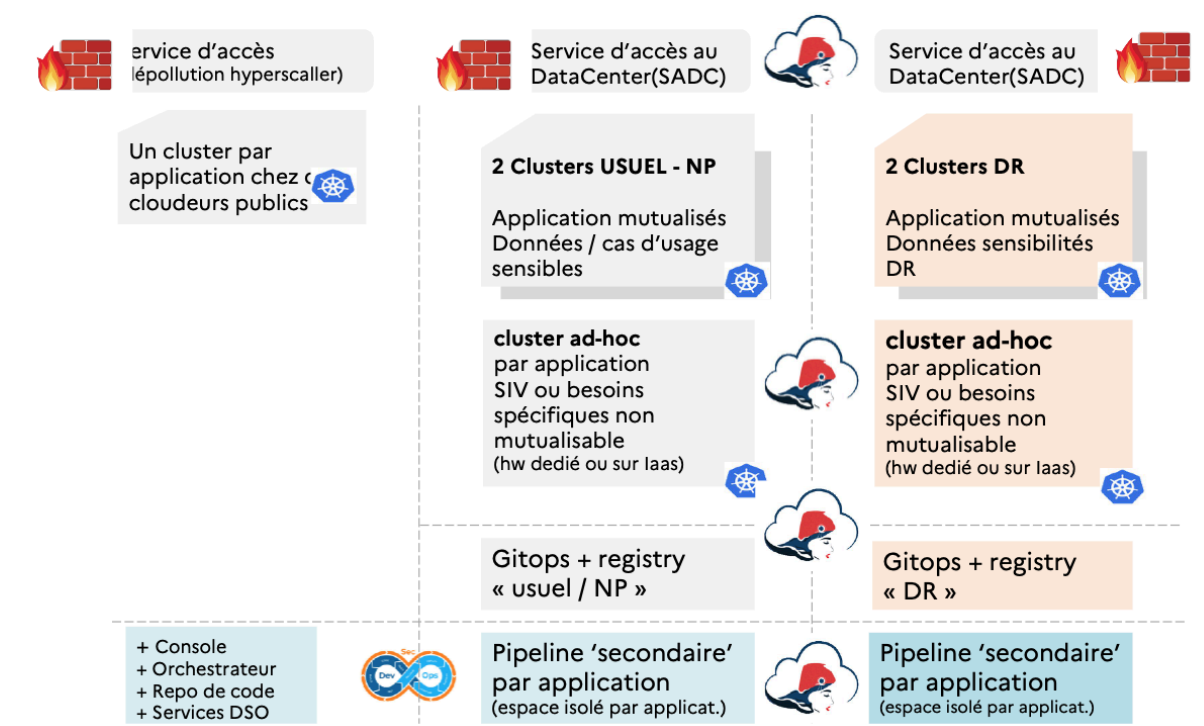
ervice d'accès
lépollution hyperscaller)

Service d'accès au DataCenter(SADC)

Service d'accès au DataCenter(SADC)

Un cluster par application chez c cloudeurs publics

2 Clusters USUEL - NP

Application mutualisés
Données / cas d'usage sensibles

2 Clusters DR

Application mutualisés
Données sensibilités DR

cluster ad-hoc
par application
SIV ou besoins spécifiques non mutualisable
(hw dedié ou sur Iaas)

cluster ad-hoc
par application
SIV ou besoins spécifiques non mutualisable
(hw dedié ou sur Iaas)

Gitops + registry
« usuel / NP »

Gitops + registry
« DR »

+ Console
+ Orchestrateur
+ Repo de code
+ Services DSO

Sec
Dev
Ops

Pipeline 'secondaire' par application
(espace isolé par applicat.)

Pipeline 'secondaire' par application
(espace isolé par applicat.)